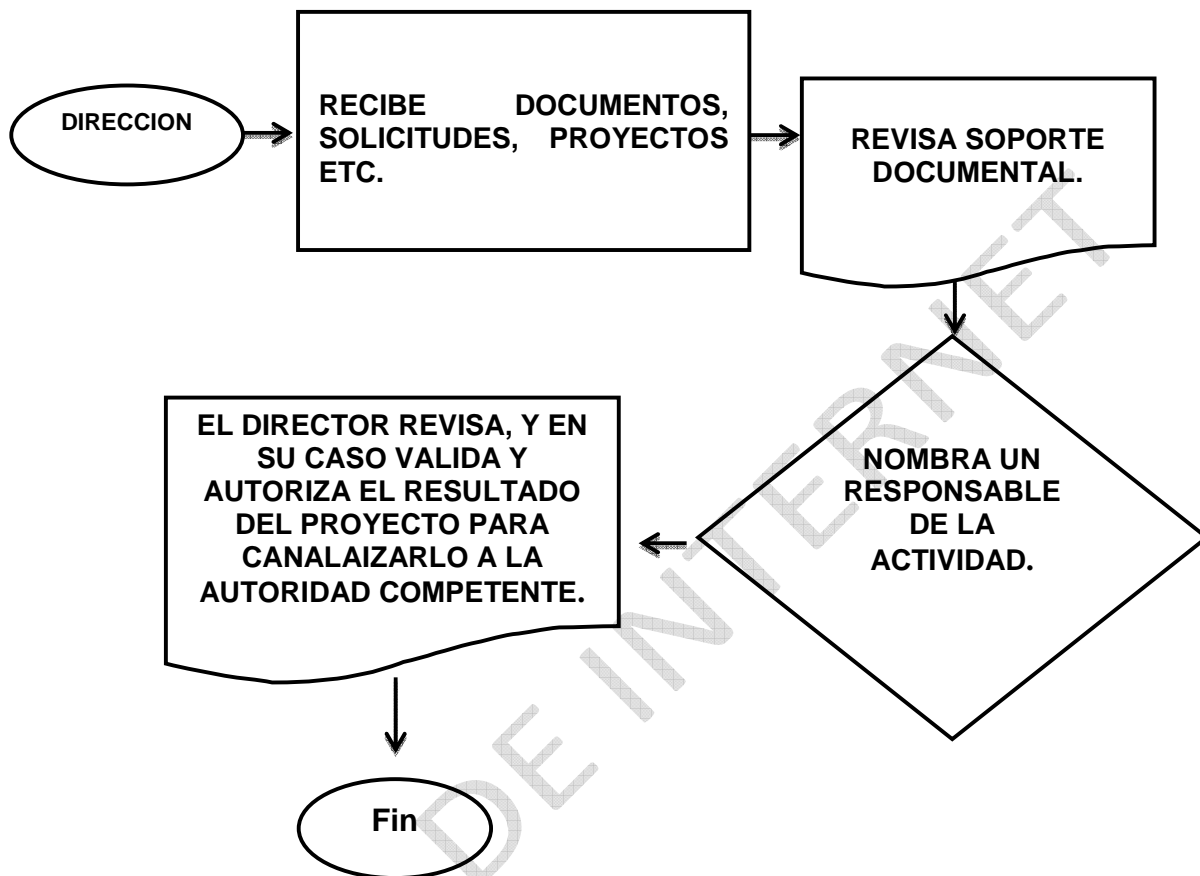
DIRECCION

RECIBE DOCUMENTOS, SOLICITUDES, PROYECTOS ETC.

REVISA SOPORTE DOCUMENTAL.

NOMBRA UN RESPONSABLE DE LA ACTIVIDAD.

EL DIRECTOR REVISA, Y EN SU CASO VALIDA Y AUTORIZA EL RESULTADO DEL PROYECTO PARA CANALAIZARLO A LA AUTORIDAD COMPETENTE.

Fin

DE INTERNET